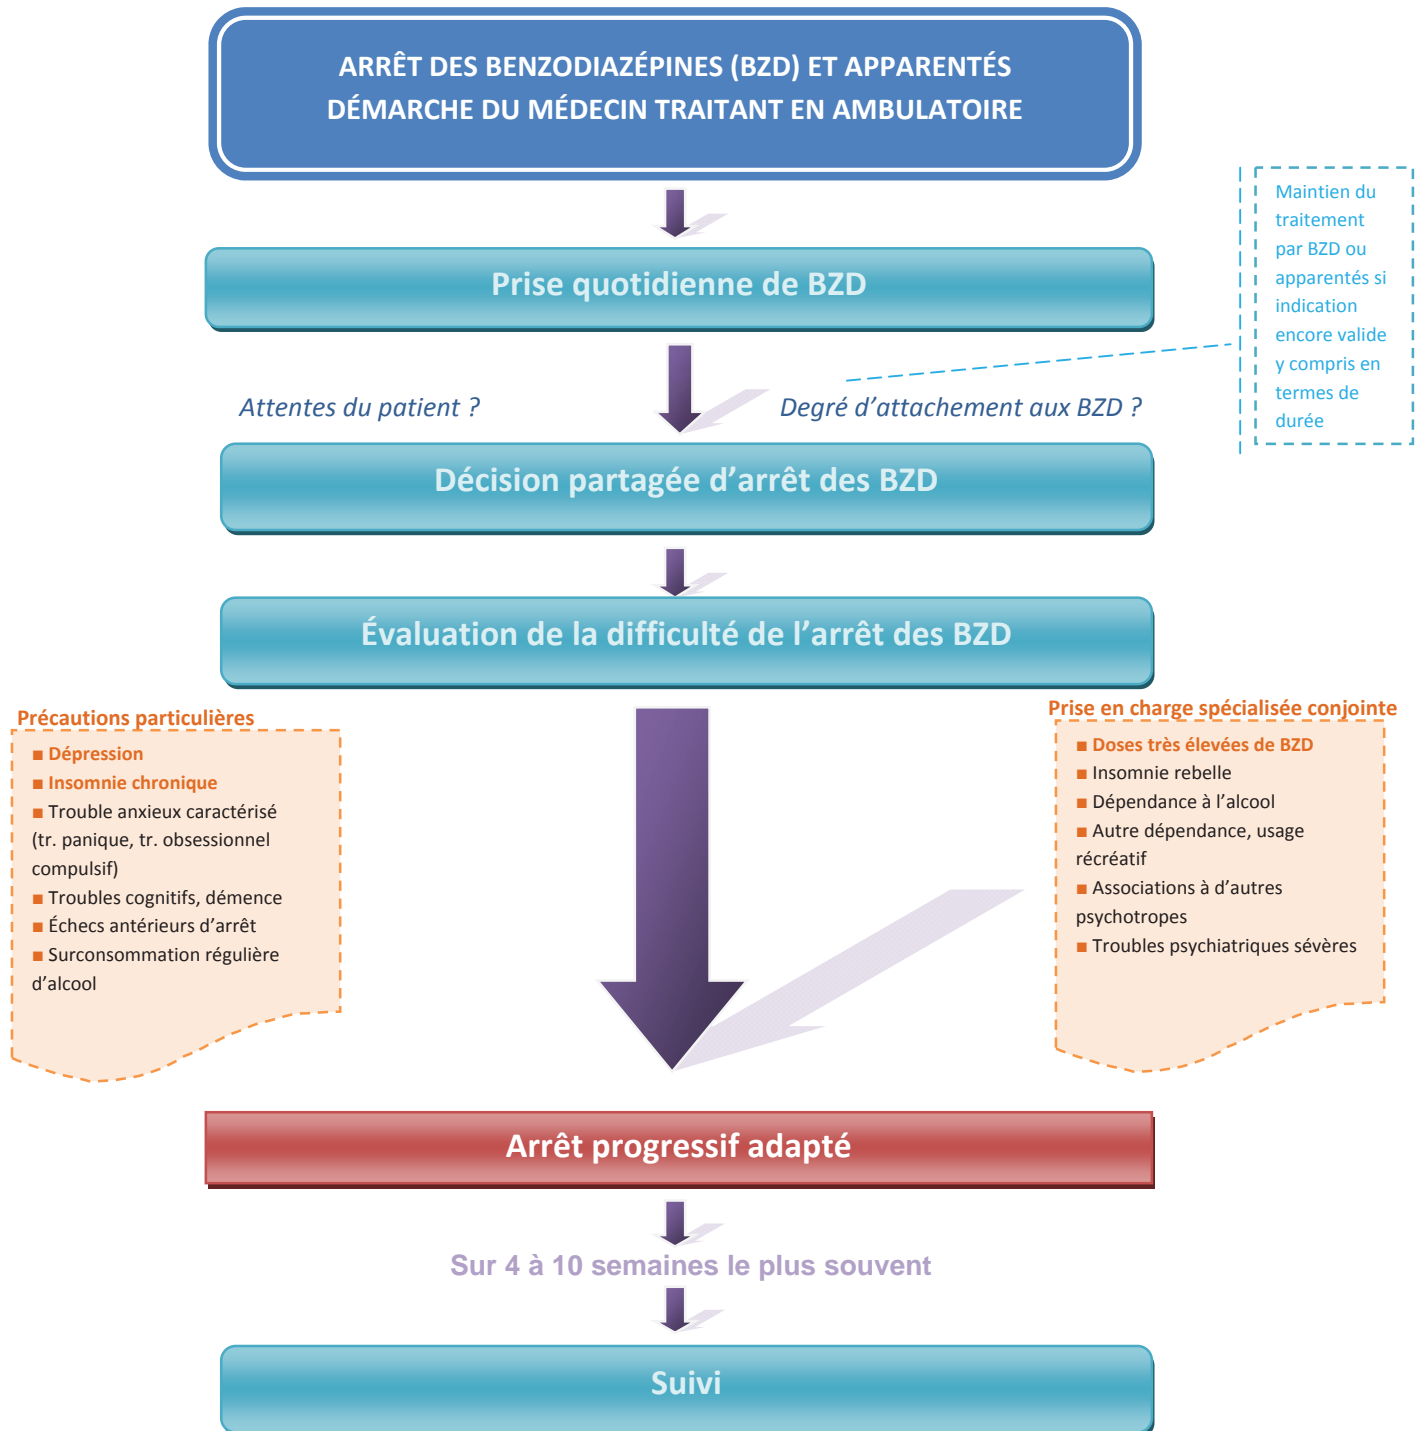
ARRÊT DES BENZODIAZÉPINES (BZD) ET APPARENTÉS
DÉMARCHE DU MÉDECIN TRAITANT EN AMBULATOIRE

Maintien du traitement par BZD ou apparentés si indication encore valide y compris en termes de durée

Prise quotidienne de BZD

Attentes du patient ?

Degré d'attachement aux BZD ?

Décision partagée d'arrêt des BZD

Évaluation de la difficulté de l'arrêt des BZD

Précautions particulières
■ Dépression
■ Insomnie chronique
■ Trouble anxieux caractérisé (tr. panique, tr. obsessionnel compulsif)
■ Troubles cognitifs, démence
■ Échecs antérieurs d'arrêt
■ Surconsommation régulière d'alcool

Prise en charge spécialisée conjointe
■ Doses très élevées de BZD
■ Insomnie rebelle
■ Dépendance à l'alcool
■ Autre dépendance, usage récréatif
■ Associations à d'autres psychotropes
■ Troubles psychiatriques sévères

Arrêt progressif adapté

Sur 4 à 10 semaines le plus souvent

Suivi